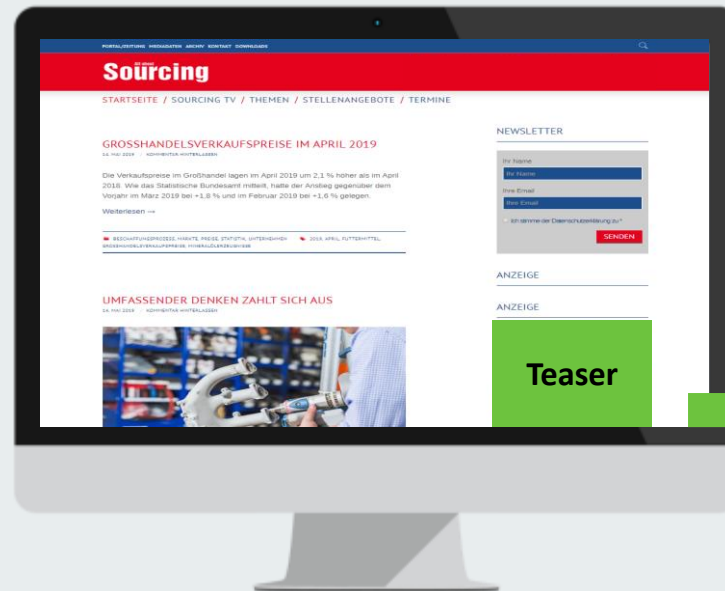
PORTAL/ZEITUNG MEDIADATEN ARCHIV KONTAKT DOWNLOADS

Sourcing

STARTSEITE / SOURCING TV / THEMEN / STELLENANGEBOTE / TERMINE

GROSSHANDELSVERKAUFSPREISE IM APRIL 2019

24. MAI 2019 KOMMENTAR HINTERLASSEN

Die Verkaufspreise im Großhandel lagen im April 2019 um 2,1 % höher als im April 2018. Wie das Statistische Bundesamt mitteilt, hatte der Anstieg gegenüber dem Vorjahr im März 2019 bei +1,8 % und im Februar 2019 bei +1,6 % gelegen.

Weiterlesen →

BESCHAFFUNGSPROZESS, MÄRKTE, PREISE, STATISTIK, UNTERNEHMEN 2019, APRIL, FUTTERMITTEL, GROSSHANDELSVERKAUFSPREISE, MINERALÖLERZEUGNISSE

UMFASSENDER DENKEN ZAHLT SICH AUS

24. MAI 2019 KOMMENTAR HINTERLASSEN

NEWSLETTER

Ihr Name
Ihr Name
Ihre Email
Ihre Email
Ich stimme der Datenschutzerklärung zu *
SENDEN

ANZEIGE

ANZEIGE

Teaser